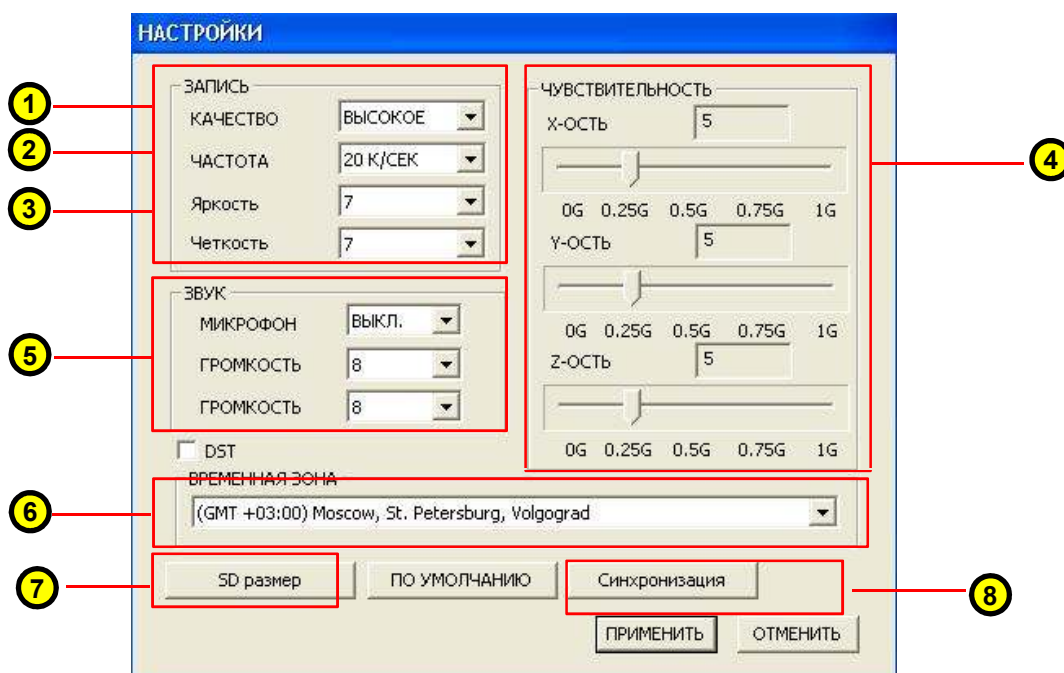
НАСТРОЙКИ

1
2
3

ЗАПИСЬ
КАЧЕСТВО ВЫСОКОЕ
ЧАСТОТА 20 К/СЕК
Яркость 7
Четкость 7

ЧУВСТВИТЕЛЬНОСТЬ
X-ОСТЬ 5
0G 0.25G 0.5G 0.75G 1G
Y-ОСТЬ 5
0G 0.25G 0.5G 0.75G 1G
Z-ОСТЬ 5
0G 0.25G 0.5G 0.75G 1G

4

5

ЗВУК
МИКРОФОН ВЫКЛ.
ГРОМКОСТЬ 8
ГРОМКОСТЬ 8

DST

6

ВРЕМЕННАЯ ЗОНА
(GMT +03:00) Moscow, St. Petersburg, Volgograd

7

SD размер
ПО УМОЛЧАНИЮ
Синхронизация

8

ПРИМЕНИТЬ
ОТМЕНИТЬ